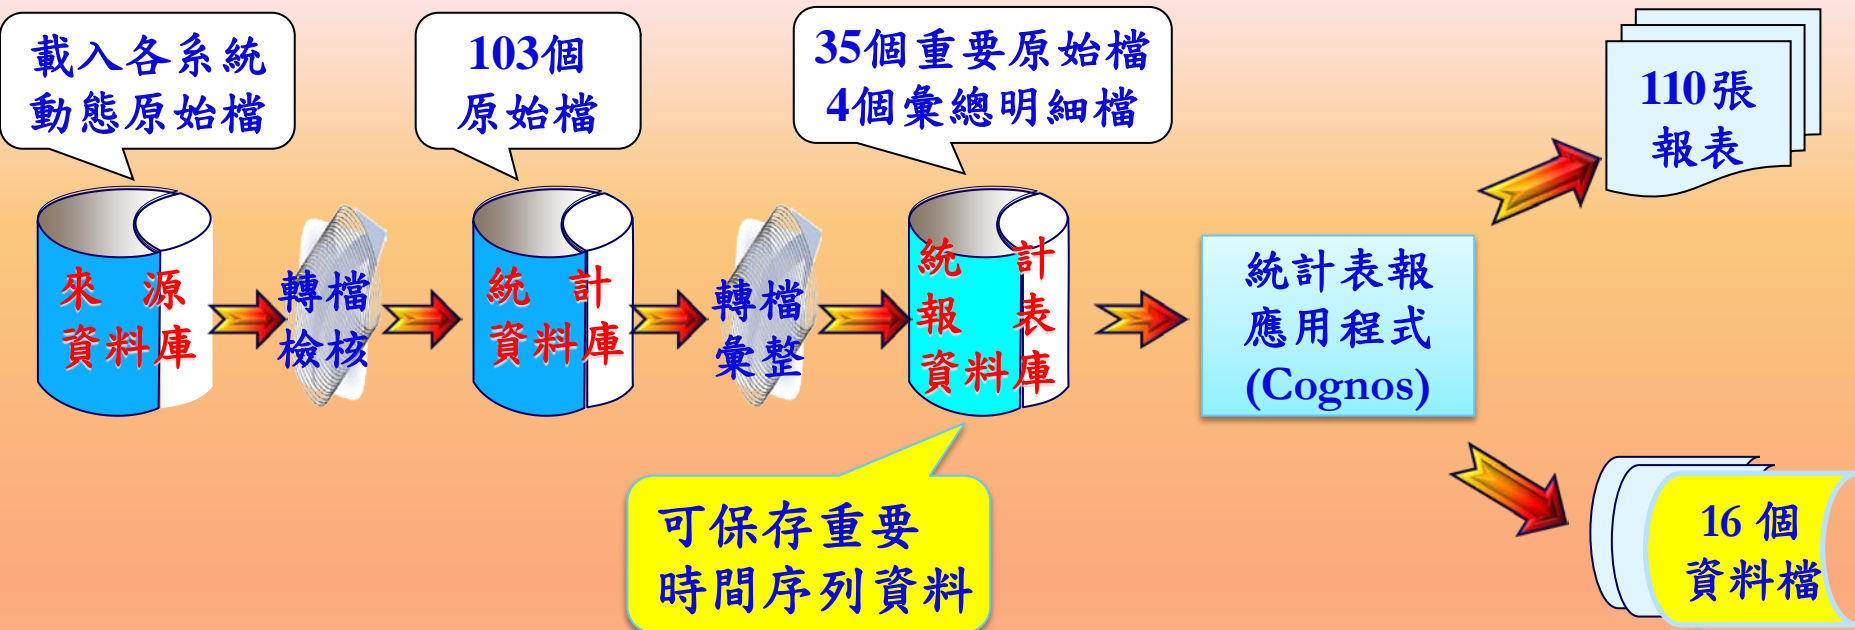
載入各系統
動態原始檔

103個
原始檔

35個重要原始檔
4個彙總明細檔

110張
報表

來源
資料庫

轉檔
檢核

統計
資料庫

轉檔
彙整

統計
報表
資料庫

統計表報
應用程式
(Cognos)

可保存重要
時間序列資料

16 個
資料檔